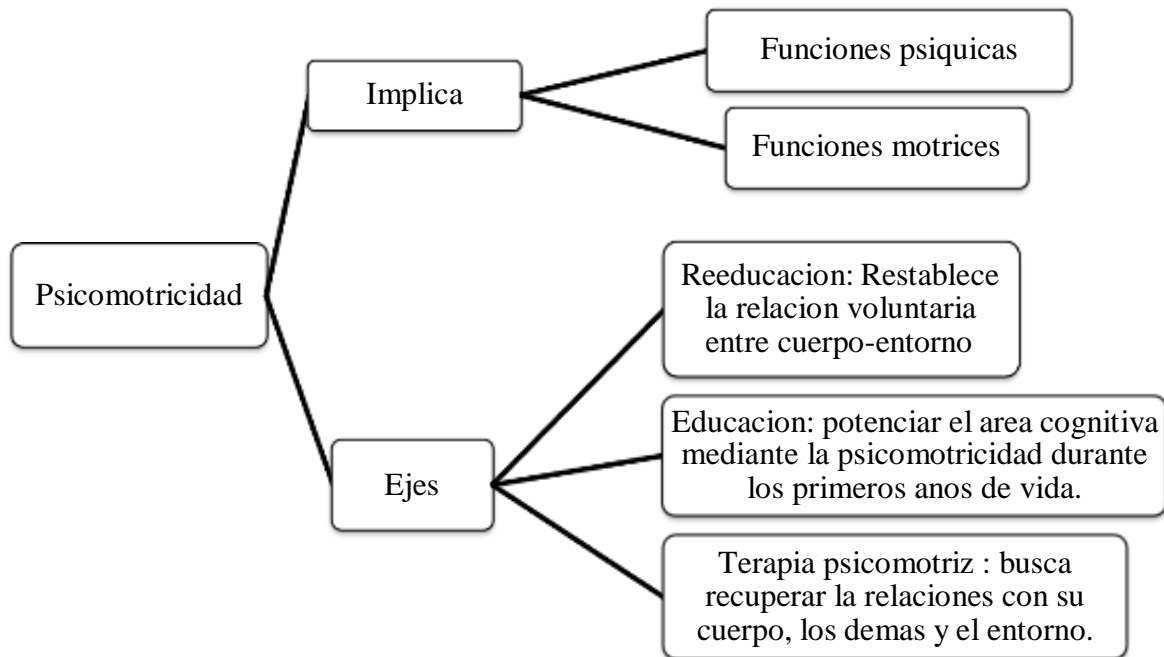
Psicomotricidad

Implica

Funciones psiquicas

Funciones motrices

Ejes

Reeducacion: Restablece la relacion voluntaria entre cuerpo-entorno

Educacion: potenciar el area cognitiva mediante la psicomotricidad durante los primeros anos de vida.

Terapia psicomotriz : busca recuperar la relaciones con su cuerpo, los demas y el entorno.